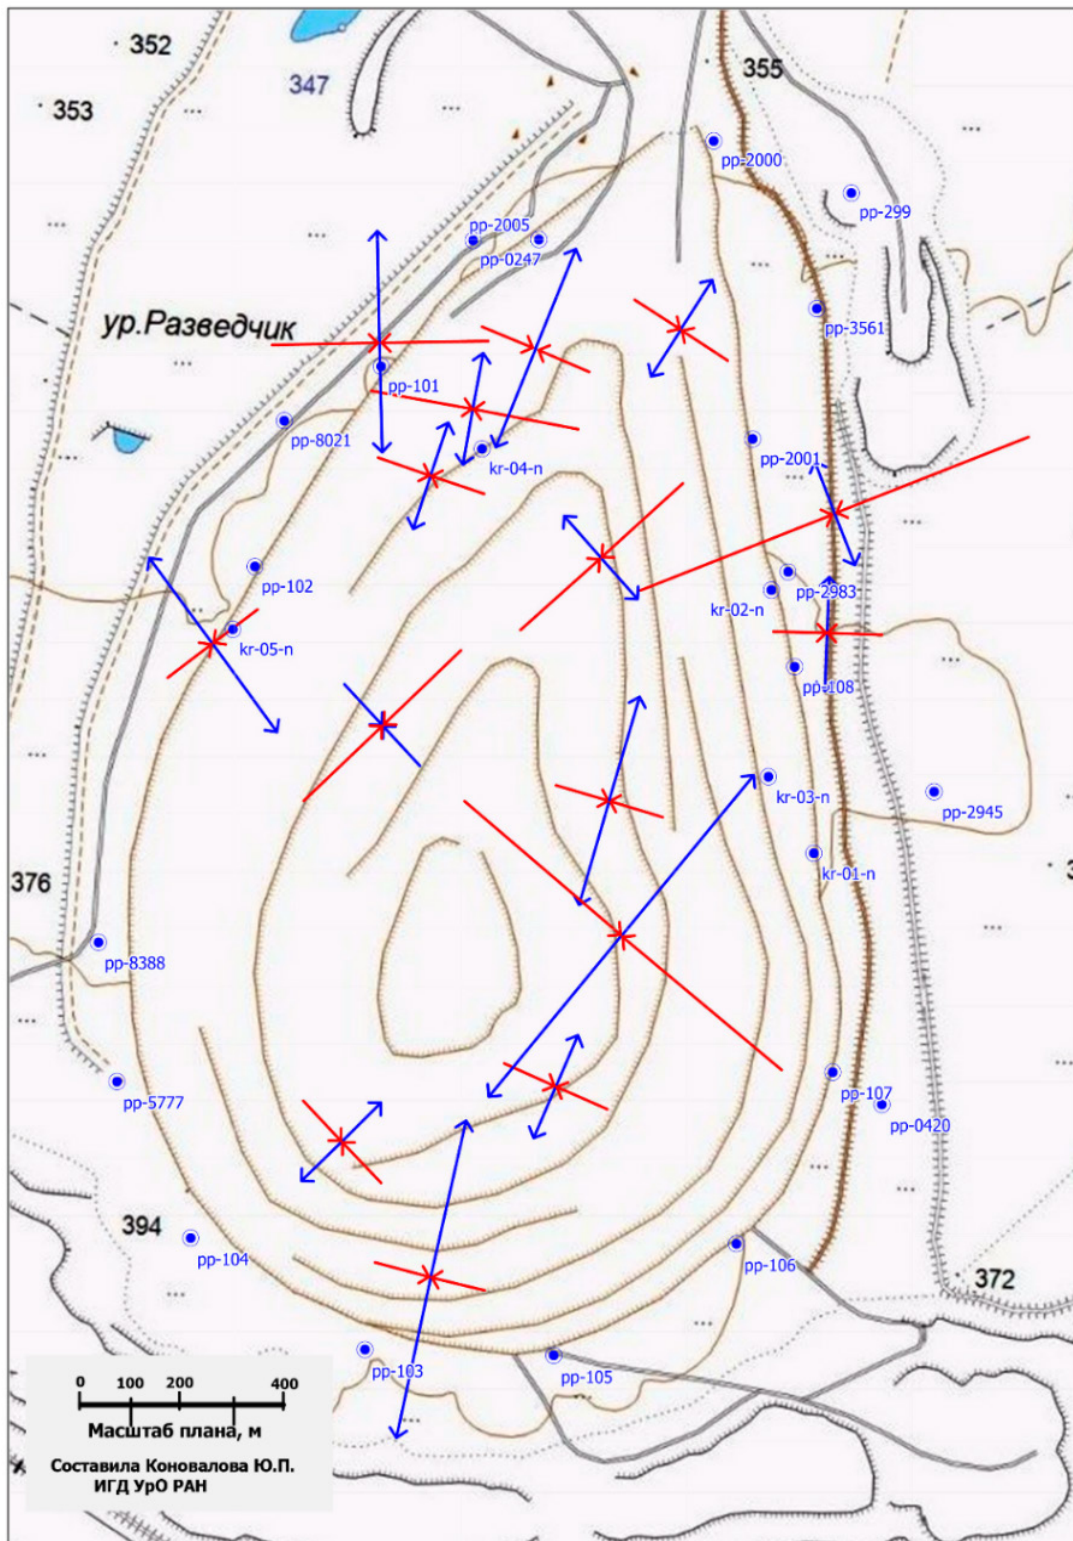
352
353
347
355
pp-2000
pp-299
pp-2005
pp-0247
ур.Разведчик
pp-3561
pp-101
pp-8021
kr-04-n
pp-2001
pp-102
kr-02-n
pp-2983
kr-05-n
pp-108
kr-03-n
pp-2945
kr-01-n
376
pp-8388
pp-5777
pp-107
pp-0420
394
pp-104
pp-106
372
pp-103
pp-105
0 100 200 400
Масштаб плана, м
Составила Коновалова Ю.П.
ИГД УрО РАН